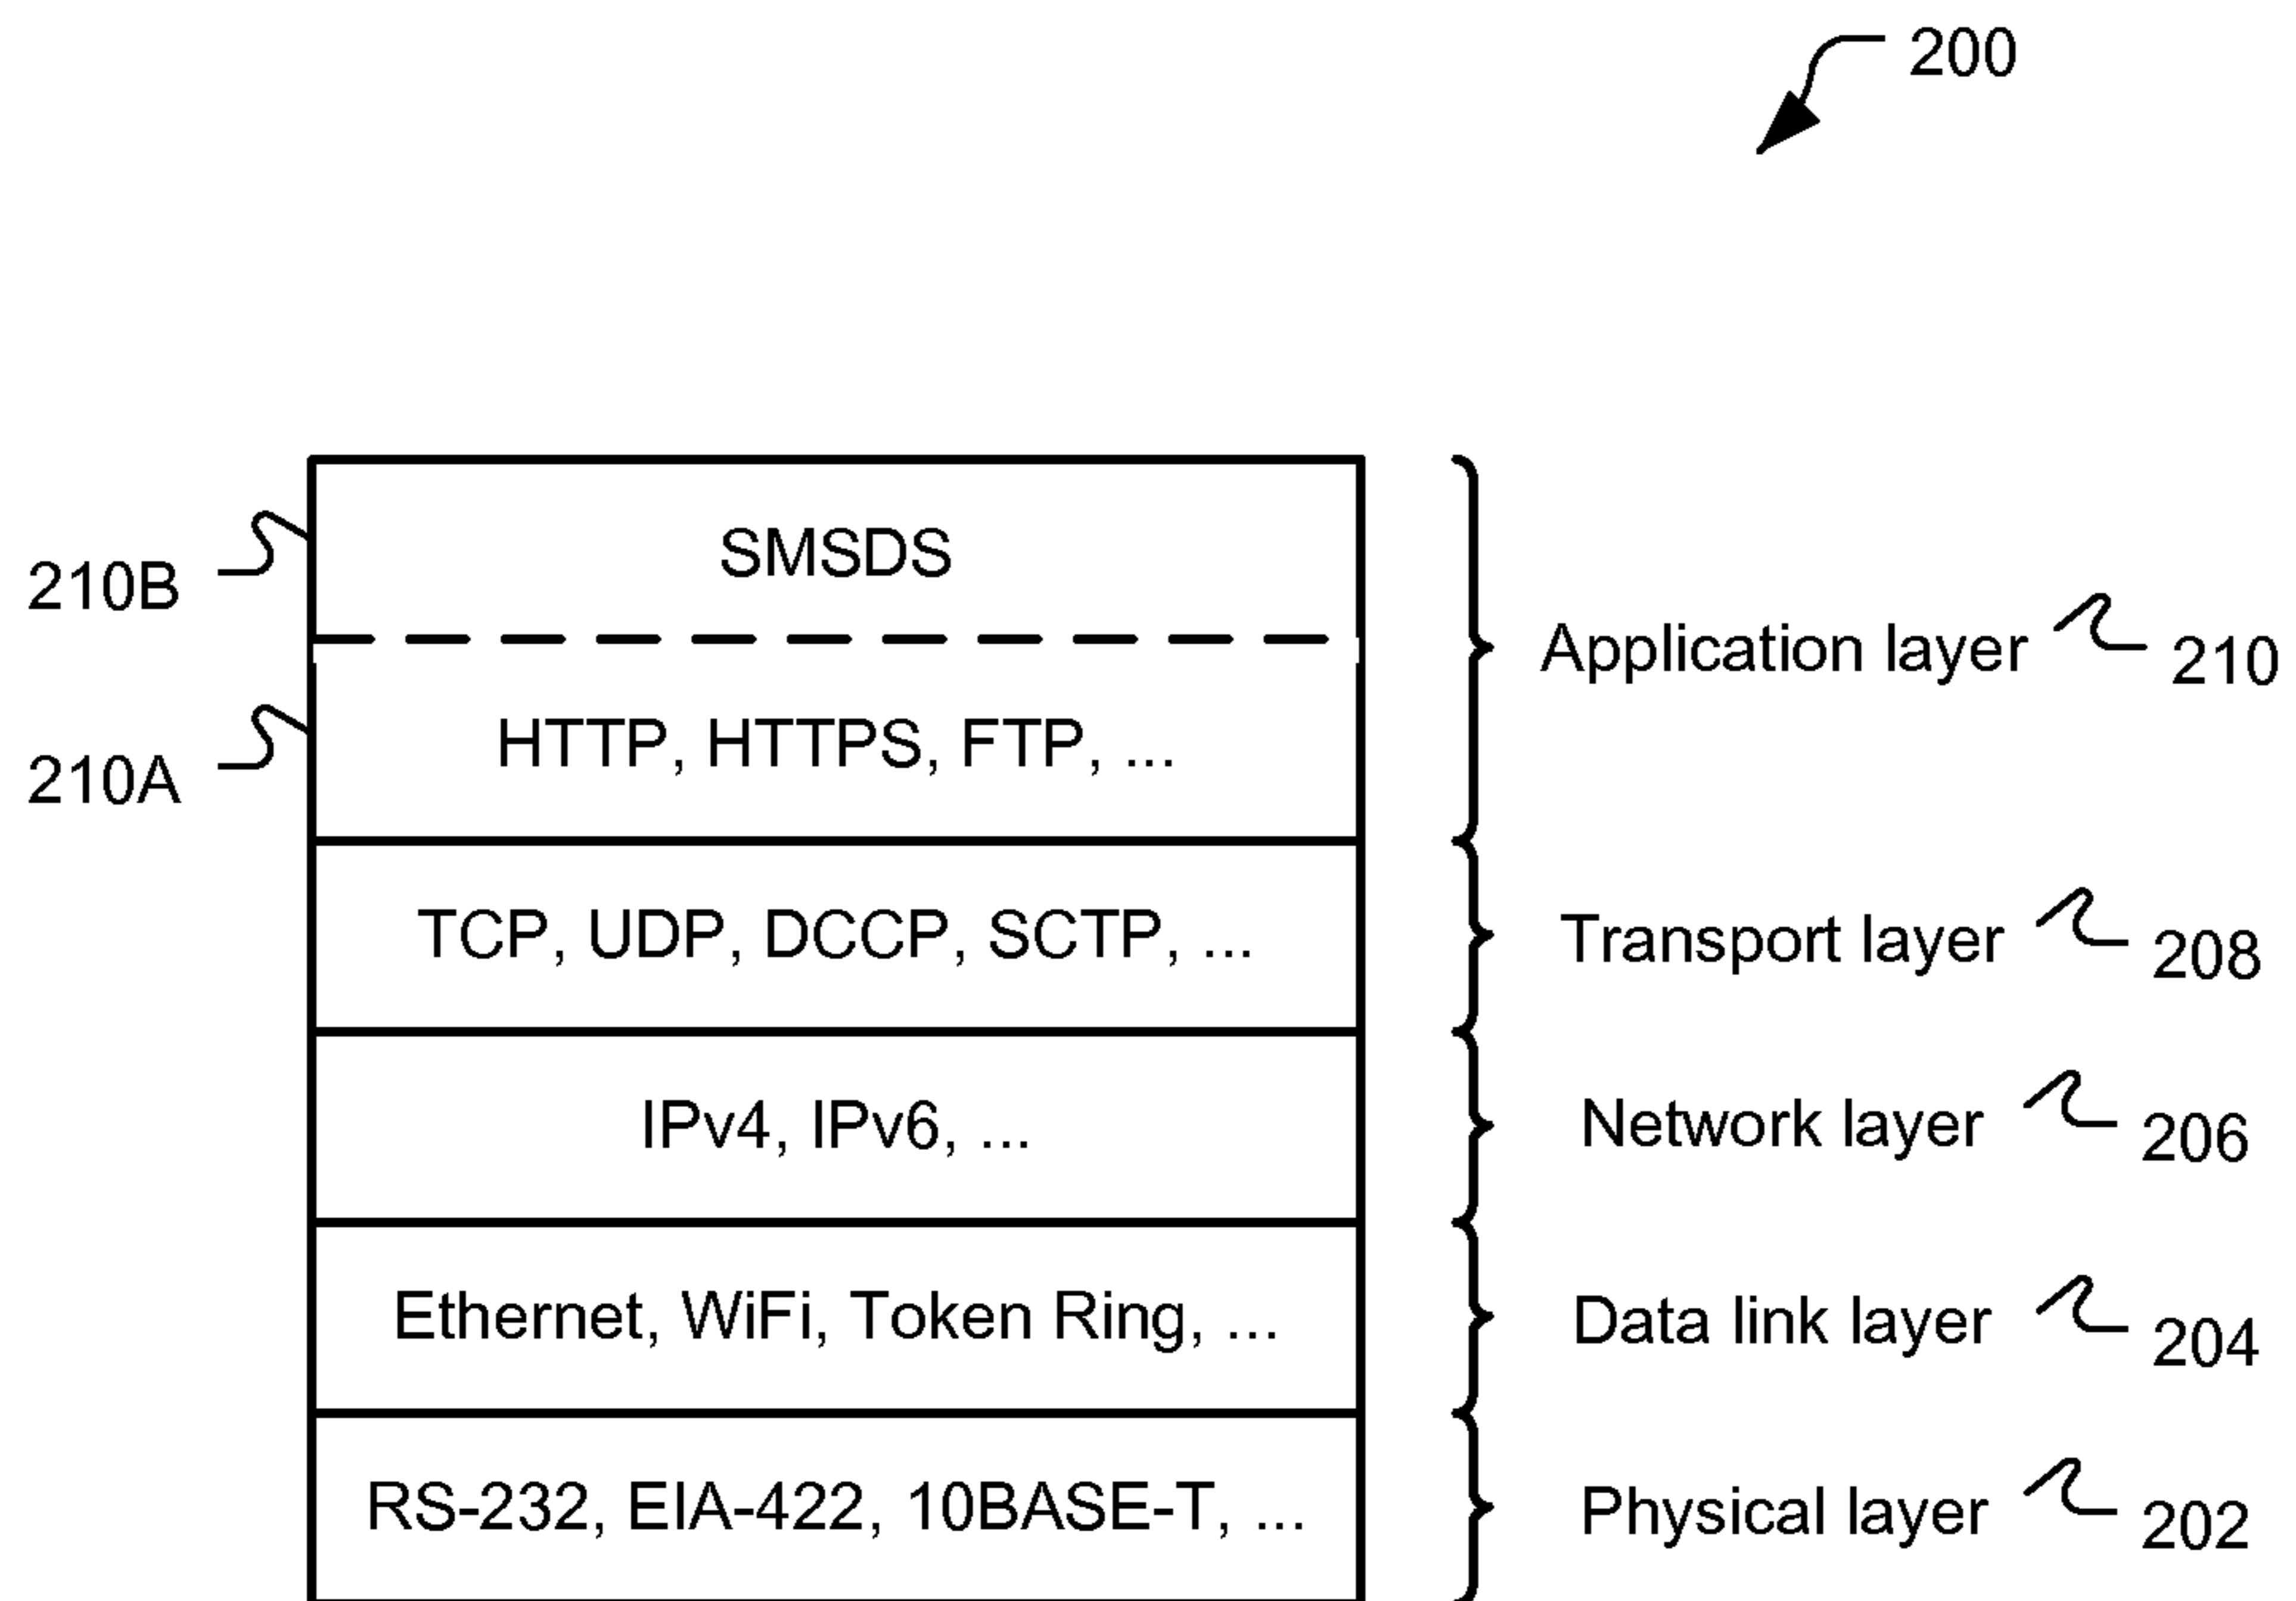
200

210B

SMSDS

210A

HTTP, HTTPS, FTP, ...

Application layer 210

TCP, UDP, DCCP, SCTP, ...

Transport layer 208

IPv4, IPv6, ...

Network layer 206

Ethernet, WiFi, Token Ring, ...

Data link layer 204

RS-232, EIA-422, 10BASE-T, ...

Physical layer 202